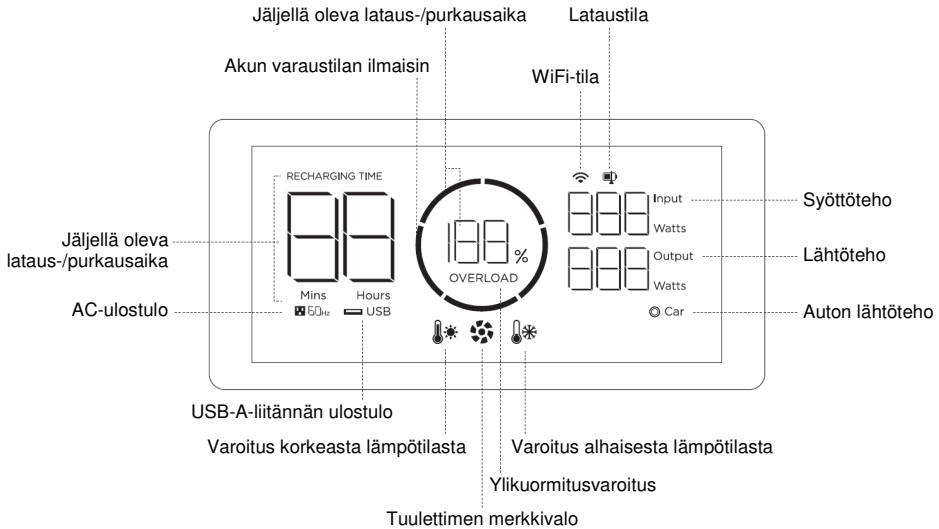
Jäljellä oleva lataus-/purkausaika

Lataustila

Akun varaustilan ilmaisin

WiFi-tila

RECHARGING TIME

Input

Watts

Syöttöteho

Jäljellä oleva lataus-/purkausaika

%

OVERLOAD

Output

Watts

Lähtöteho

Mins

Hours

AC-ulostulo

50Hz

USB

Car

Auton lähtöteho

USB-A-liitännän ulostulo

Varoitus korkeasta lämpötilasta

Varoitus alhaisesta lämpötilasta

Ylikuormitusvaroitus

Tuulettimen merkkivalo